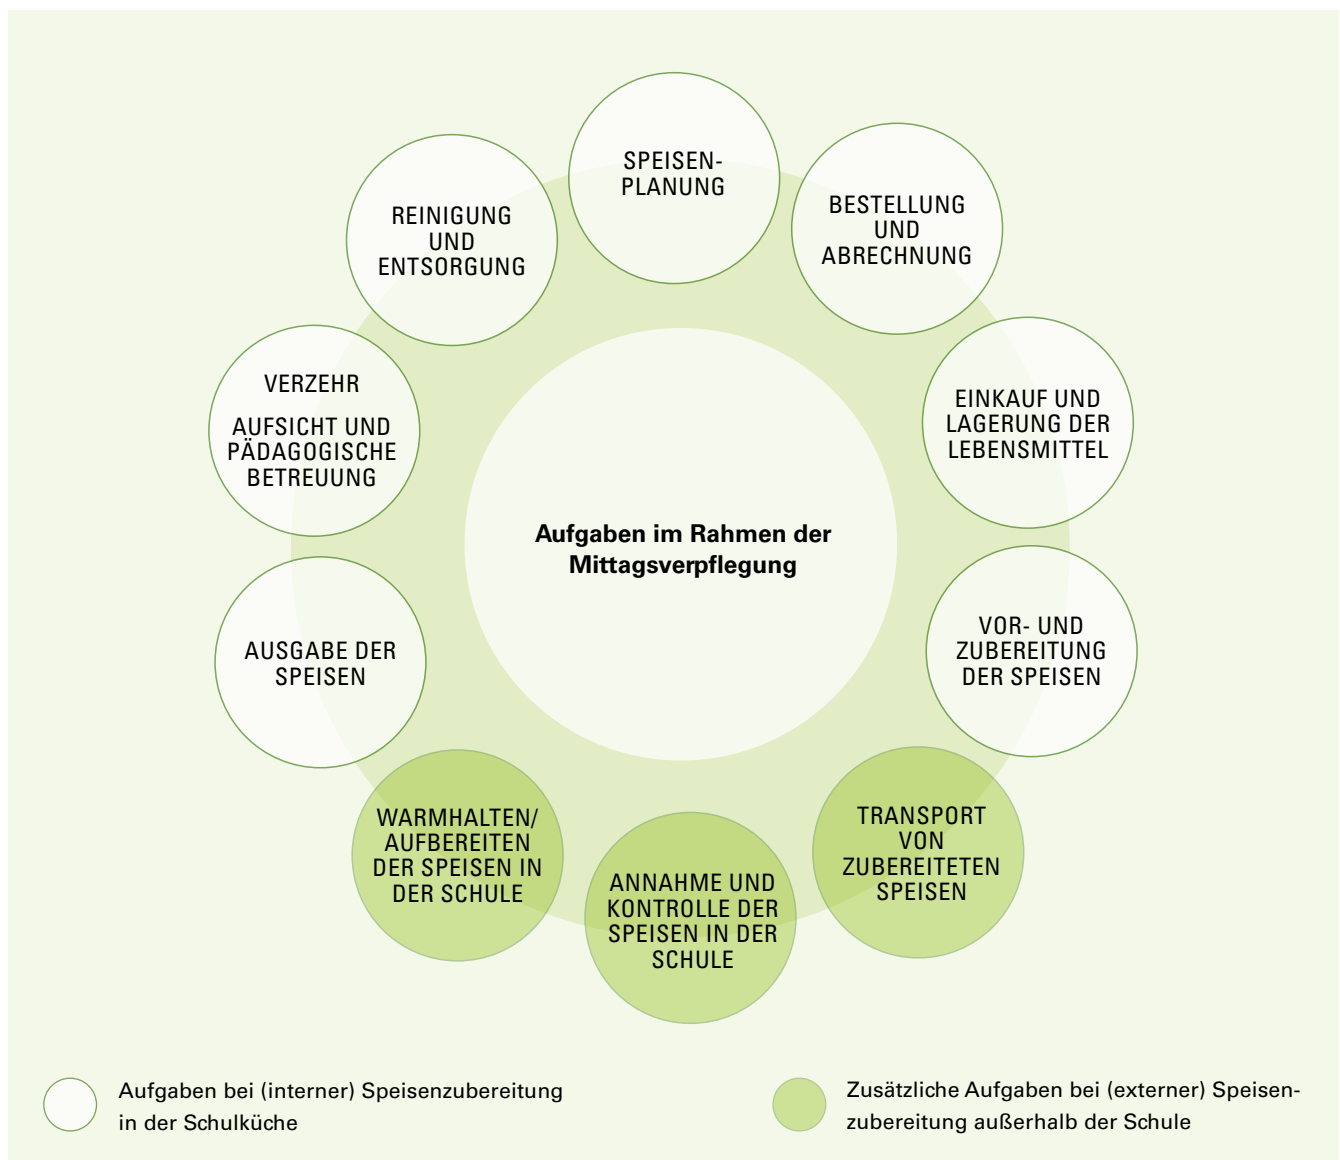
SPEISEN-PLANUNG

BESTELLUNG UND ABRECHNUNG

EINKAUF UND LAGERUNG DER LEBENSMITTEL

VOR- UND ZUBEREITUNG DER SPEISEN

TRANSPORT VON ZUBEREITETEN SPEISEN

ANNAHME UND KONTROLLE DER SPEISEN IN DER SCHULE

WARMHALTEN/ AUFBEREITEN DER SPEISEN IN DER SCHULE

AUSGABE DER SPEISEN

VERZEHR

AUFSICHT UND PÄDAGOGISCHE BETREUUNG

REINIGUNG UND ENTSORGUNG

Aufgaben im Rahmen der Mittagsverpflegung

Aufgaben bei (interner) Speisenzubereitung in der Schulküche

Zusätzliche Aufgaben bei (externer) Speisenzubereitung außerhalb der Schule